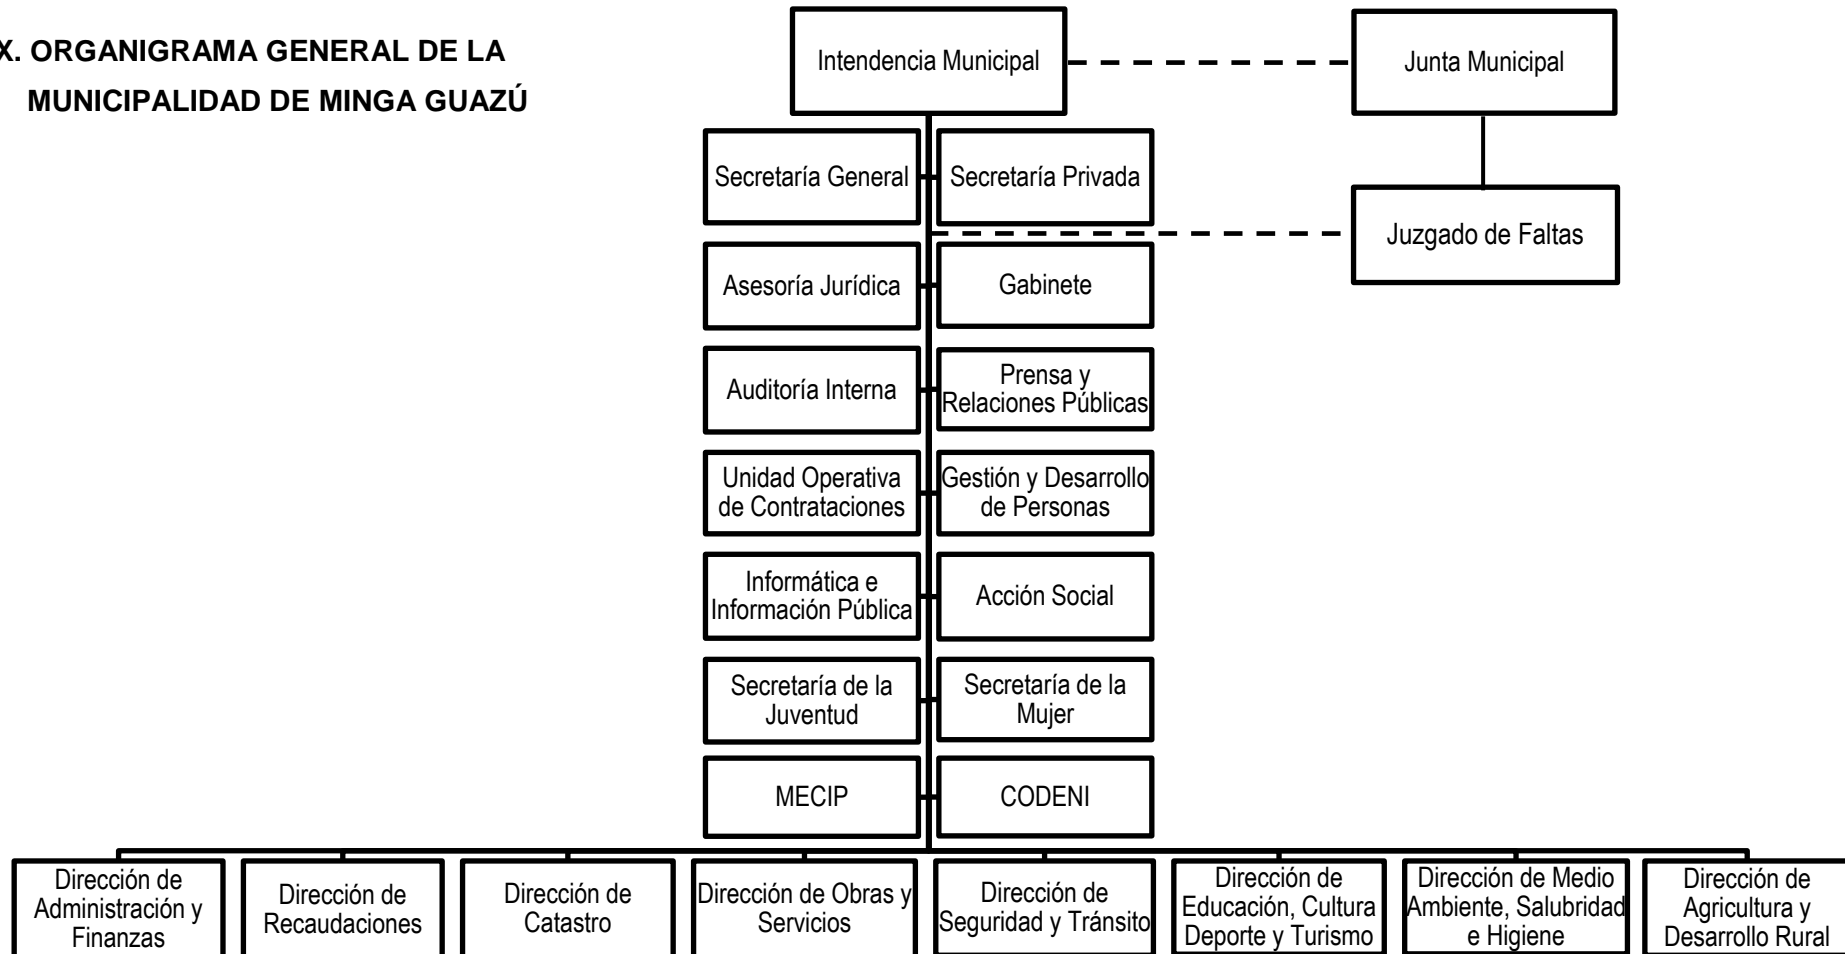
X. ORGANIGRAMA GENERAL DE LA MUNICIPALIDAD DE MINGA GUAZÚ

Intendencia Municipal

Junta Municipal

Juzgado de Faltas

Secretaría General

Secretaría Privada

Asesoría Jurídica

Gabinete

Auditoría Interna

Prensa y Relaciones Públicas

Unidad Operativa de Contrataciones

Gestión y Desarrollo de Personas

Informática e Información Pública

Acción Social

Secretaría de la Juventud

Secretaría de la Mujer

MECIP

CODENI

Dirección de Administración y Finanzas

Dirección de Recaudaciones

Dirección de Catastro

Dirección de Obras y Servicios

Dirección de Seguridad y Tránsito

Dirección de Educación, Cultura Deporte y Turismo

Dirección de Medio Ambiente, Salubridad e Higiene

Dirección de Agricultura y Desarrollo Rural